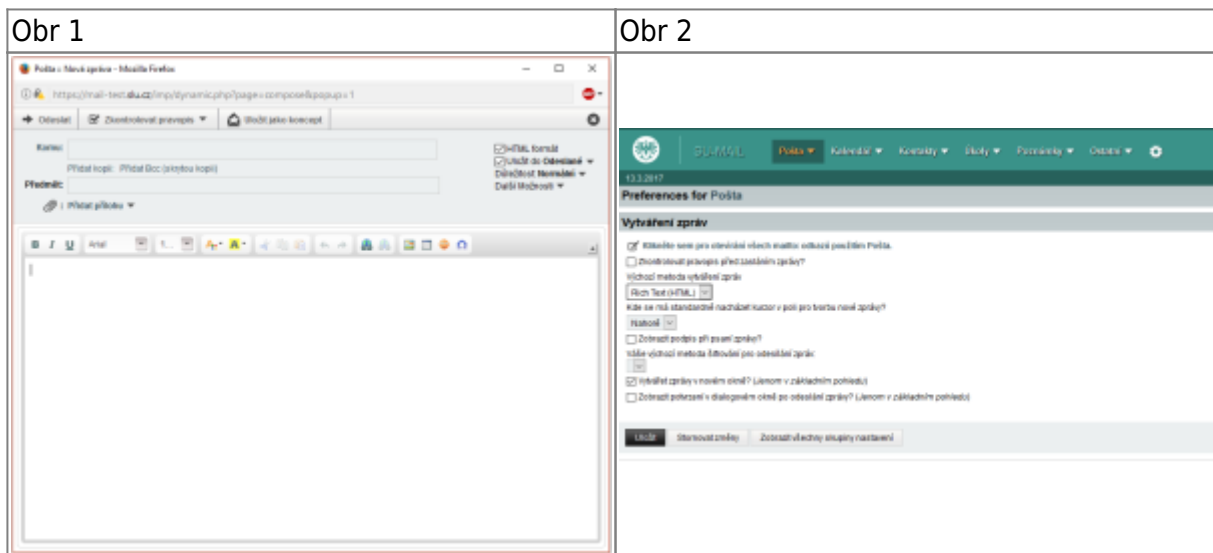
| Obr 1 | Obr 2 |
|---|---|
| Pošta :: Nová zpráva - Mozilla Firefox<br>https://mail-test.slu.cz/imp/dynamic.php?page=compose&popup=1<br>Odeslat · Zkontrolovat pravopis · Uložit jako koncept<br>Komu:<br>Přidat kopii · Přidat Bcc (skrytou kopii)<br>Předmět:<br>Přidat přílohu<br>HTML formát<br>Uložit do Odeslané<br>Důležitost Normální<br>Další Možnosti<br>B I U Arial | SU-MAIL · Pošta · Kalendář · Kontakty · Úkoly · Poznámky · Ostatní<br>13.3.2017<br>Preferences for Pošta<br>Vytváření zpráv<br>Klikněte sem pro otevírání všech mailto odkazů pomocí Pošta.<br>Zkontrolovat pravopis před zasláním zprávy?<br>Výchozí metoda vytváření zpráv<br>Rich Text (HTML)<br>Kde se má standardně nacházet kurzor v poli pro tvorbu nové zprávy?<br>Nahoře<br>Zobrazit podpis při psaní zprávy?<br>Vaše výchozí metoda šifrování pro odesílání zpráv:<br>Vytvářet zprávy v novém okně? (Jenom v základním pohledu)<br>Zobrazit potvrzení v dialogovém okně po odeslání zprávy? (Jenom v základním pohledu)<br>Uložit · Stornovat změny · Zobrazit všechny skupiny nastavení |